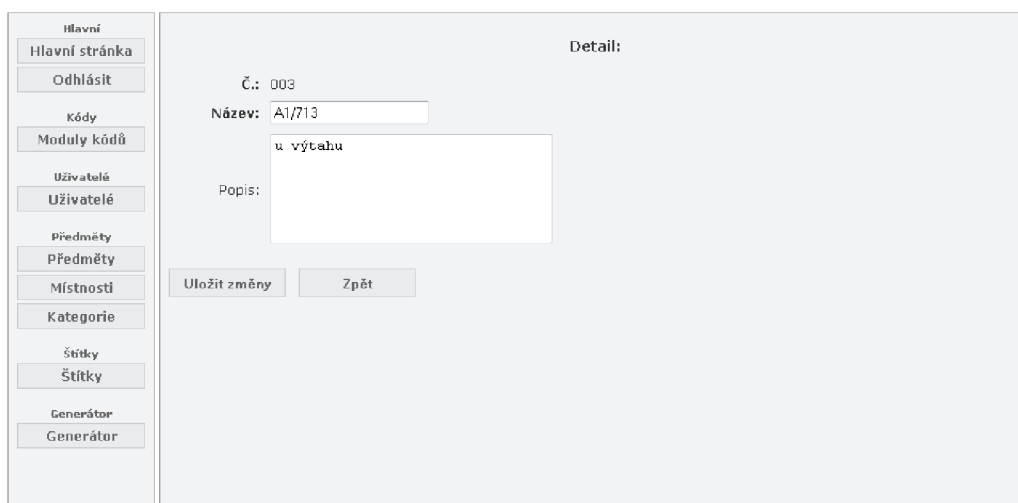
Hlavní
Hlavní stránka
Odhlásit

Kódy
Moduly kódů

Uživatelé
Uživatelé

Předměty
Předměty
Místnosti
Kategorie

Štítky
Štítky

Generátor
Generátor

Detail:

Č.: 003

Název: A1/713

Popis: u výtahu

Uložit změny
Zpět